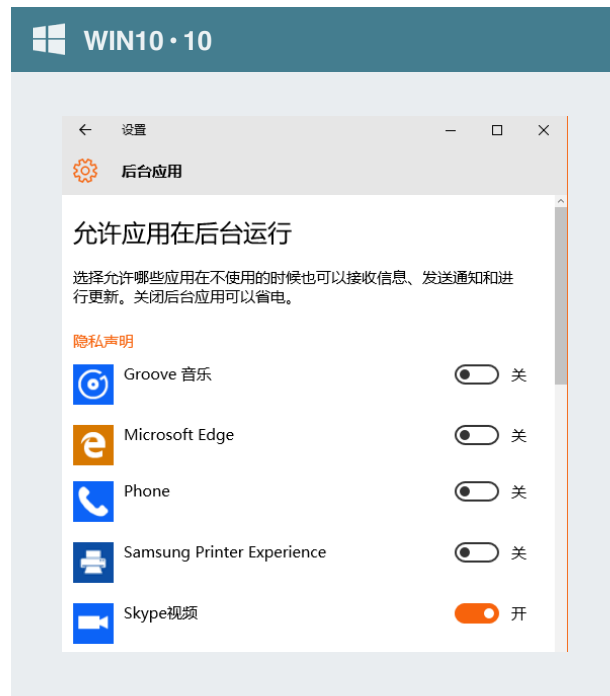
WIN10 · 10

设置

后台应用

允许应用在后台运行

选择允许哪些应用在不使用的时候也可以接收信息、发送通知和进行更新。关闭后台应用可以省电。

隐私声明

Groove 音乐 关

Microsoft Edge 关

Phone 关

Samsung Printer Experience 关

Skype视频 开